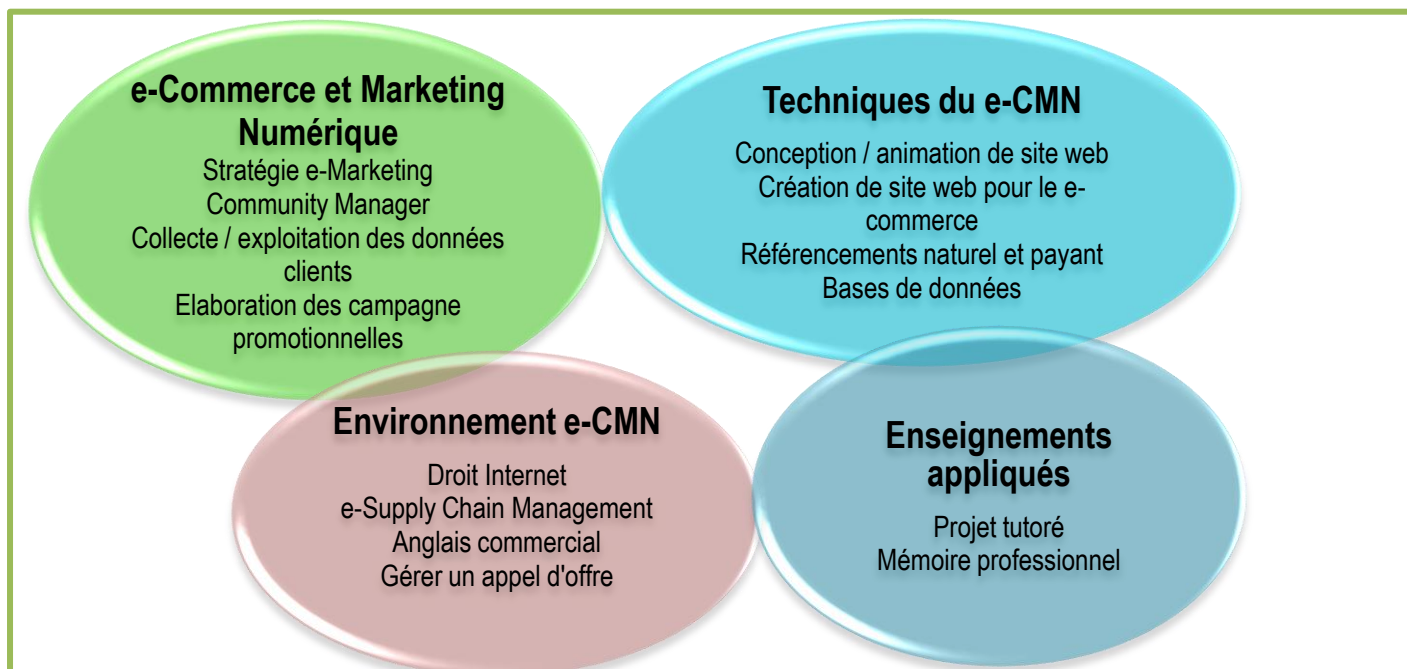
e-Commerce et Marketing Numérique

Stratégie e-Marketing
Community Manager
Collecte / exploitation des données clients
Elaboration des campagne promotionnelles

Techniques du e-CMN

Conception / animation de site web
Création de site web pour le e-commerce
Référencements naturel et payant
Bases de données

Environnement e-CMN

Droit Internet
e-Supply Chain Management
Anglais commercial
Gérer un appel d'offre

Enseignements appliqués

Projet tutoré
Mémoire professionnel